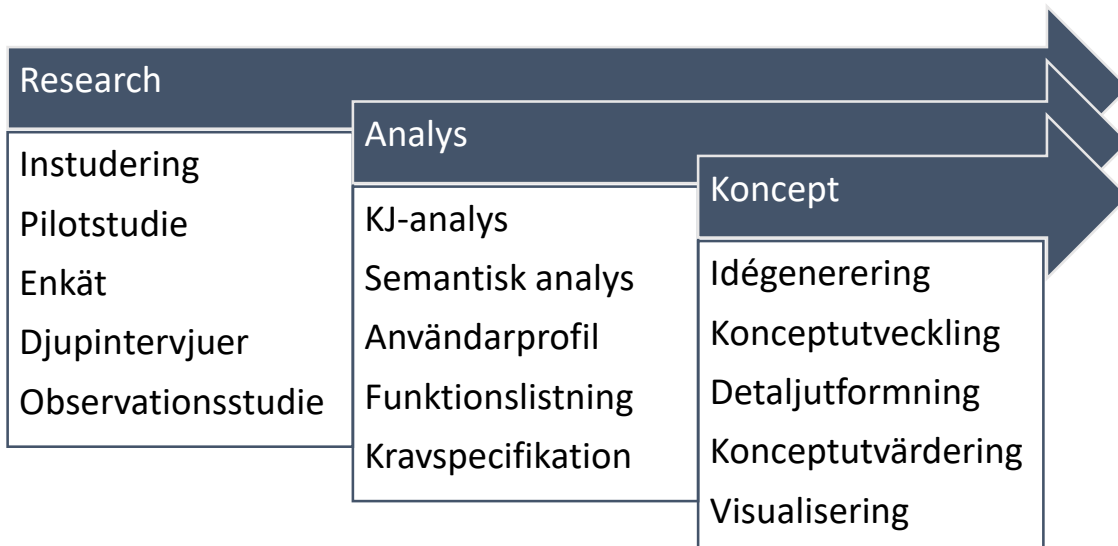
Research

Instudering
Pilotstudie
Enkät
Djupintervjuer
Observationsstudie

Analys

KJ-analys
Semantisk analys
Användarprofil
Funktionslistning
Kravspecifikation

Koncept

Idégenerering
Konceptutveckling
Detaljutformning
Konceptutvärdering
Visualisering